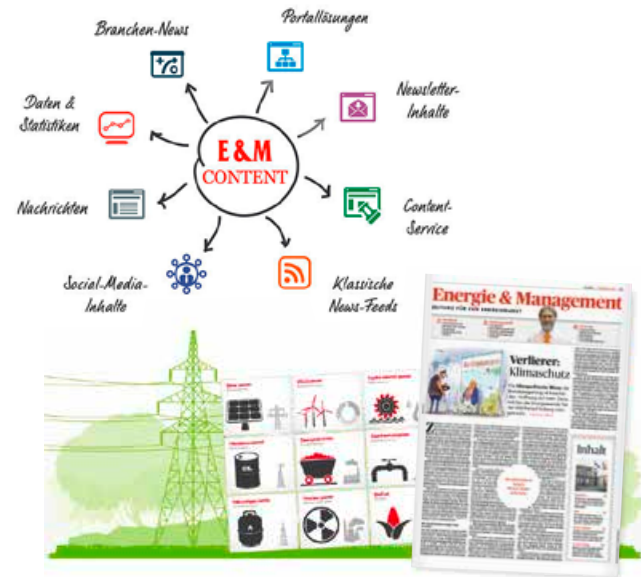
Branchen-News

Portallösungen

Newsletter-Inhalte

Daten & Statistiken

E&M CONTENT

Nachrichten

Content-Service

Social-Media-Inhalte

Klassische News-Feeds

Energie & Management

Verlierer: Klimaschutz

Inhalt